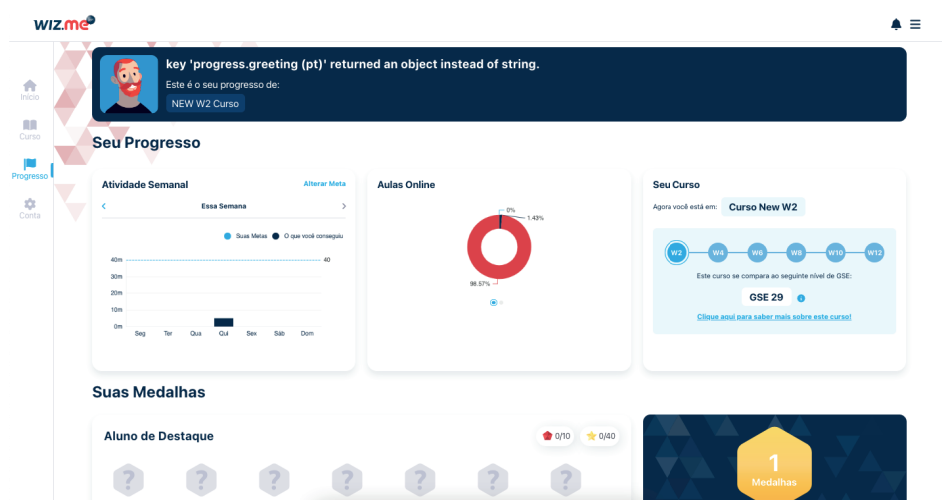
wiz.me

Início

Curso

Progresso

Conta

key 'progress.greeting (pt)' returned an object instead of string.

Este é o seu progresso de:

NEW W2 Curso

Seu Progresso

Atividade Semanal

Alterar Meta

Essa Semana

Suas Metas

O que você conseguiu

40m

30m

20m

10m

0m

40

Seg Ter Qua Qui Sex Sáb Dom

Aulas Online

0%

1.43%

98.57%

Seu Curso

Agora você está em:

Curso New W2

W2 W4 W6 W8 W10 W12

Este curso se compara ao seguinte nível de GSE:

GSE 29

Clique aqui para saber mais sobre este curso!

Suas Medalhas

Aluno de Destaque

0/10

0/40

?

?

?

?

?

?

?

1

Medalhas